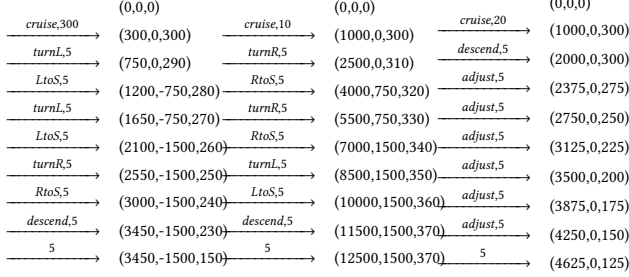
(0,0,0) (0,0,0) (0,0,0)

$\xrightarrow{cruise,300}$ (300,0,300) $\xrightarrow{cruise,10}$ (1000,0,300) $\xrightarrow{cruise,20}$ (1000,0,300)

$\xrightarrow{turnL,5}$ (750,0,290) $\xrightarrow{turnR,5}$ (2500,0,310) $\xrightarrow{descend,5}$ (2000,0,300)

$\xrightarrow{LtoS,5}$ (1200,-750,280) $\xrightarrow{RtoS,5}$ (4000,750,320) $\xrightarrow{adjust,5}$ (2375,0,275)

$\xrightarrow{turnL,5}$ (1650,-750,270) $\xrightarrow{turnR,5}$ (5500,750,330) $\xrightarrow{adjust,5}$ (2750,0,250)

$\xrightarrow{LtoS,5}$ (2100,-1500,260) $\xrightarrow{RtoS,5}$ (7000,1500,340) $\xrightarrow{adjust,5}$ (3125,0,225)

$\xrightarrow{turnR,5}$ (2550,-1500,250) $\xrightarrow{turnL,5}$ (8500,1500,350) $\xrightarrow{adjust,5}$ (3500,0,200)

$\xrightarrow{RtoS,5}$ (3000,-1500,240) $\xrightarrow{LtoS,5}$ (10000,1500,360) $\xrightarrow{adjust,5}$ (3875,0,175)

$\xrightarrow{descend,5}$ (3450,-1500,230) $\xrightarrow{descend,5}$ (11500,1500,370) $\xrightarrow{adjust,5}$ (4250,0,150)

$\xrightarrow{5}$ (3450,-1500,150) $\xrightarrow{5}$ (12500,1500,370) $\xrightarrow{5}$ (4625,0,125)